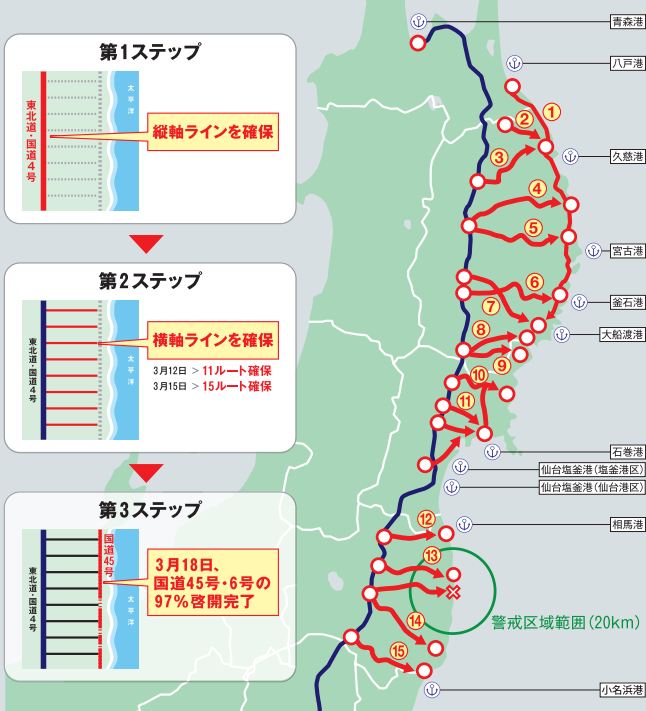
第1ステップ

東北道・国道4号

太平洋

縦軸ラインを確保

第2ステップ

東北道・国道4号

太平洋

横軸ラインを確保

3月12日 ＞ 11ルート確保

3月15日 ＞ 15ルート確保

第3ステップ

東北道・国道4号

国道45号

太平洋

3月18日、国道45号・6号の97%啓開完了

青森港

八戸港

久慈港

宮古港

釜石港

大船渡港

石巻港

仙台塩釜港（塩釜港区）

仙台塩釜港（仙台港区）

相馬港

小名浜港

警戒区域範囲（20km）

1
2
3
4
5
6
7
8
9
10
11
12
13
14
15